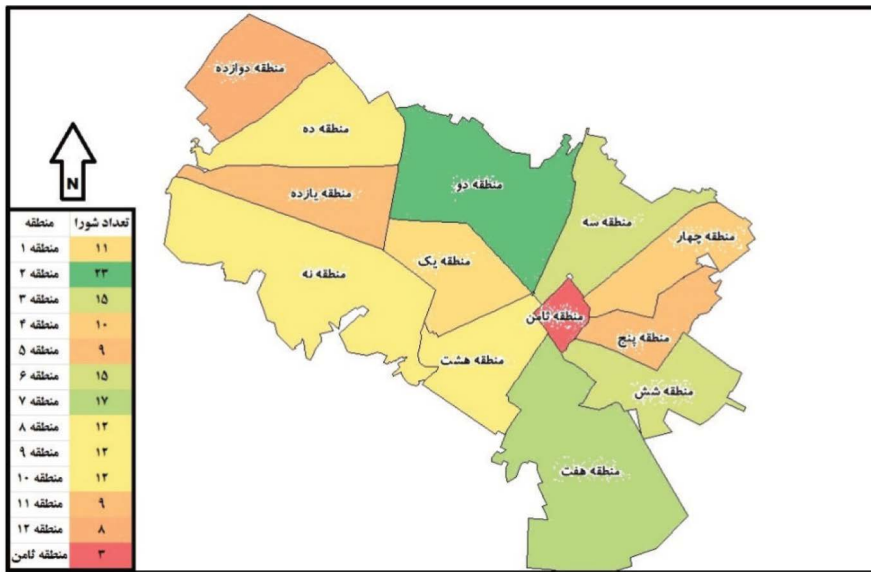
N

| تعداد شورا | منطقه |
|---|---|
| ۱۱ | منطقه ۱ |
| ۲۳ | منطقه ۲ |
| ۱۵ | منطقه ۳ |
| ۱۰ | منطقه ۴ |
| ۹ | منطقه ۵ |
| ۱۵ | منطقه ۶ |
| ۱۷ | منطقه ۷ |
| ۱۲ | منطقه ۸ |
| ۱۲ | منطقه ۹ |
| ۱۲ | منطقه ۱۰ |
| ۹ | منطقه ۱۱ |
| ۸ | منطقه ۱۲ |
| ۳ | منطقه ثامن |

منطقه دوازده
منطقه ده
منطقه دو
منطقه یازده
منطقه سه
منطقه چهار
منطقه نه
منطقه یک
منطقه ثامن
منطقه پنج
منطقه هشت
منطقه شش
منطقه هفت